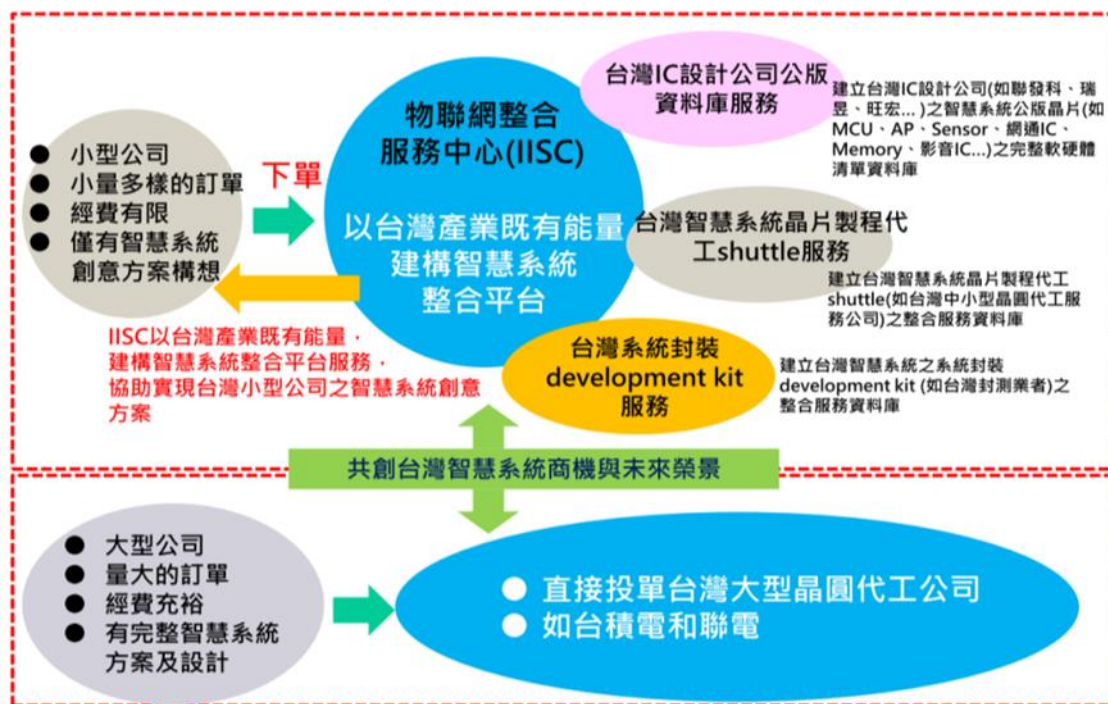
● 小型公司
● 小量多樣的訂單
● 經費有限
● 僅有智慧系統創意方案構想

下單

物聯網整合服務中心(IISC)

以台灣產業既有能量建構智慧系統整合平台

IISC以台灣產業既有能量，建構智慧系統整合平台服務，協助實現台灣小型公司之智慧系統創意方案

台灣IC設計公司公版資料庫服務

建立台灣IC設計公司(如聯發科、瑞昱、旺宏...)之智慧系統公版晶片(如MCU、AP、Sensor、網通IC、Memory、影音IC...)之完整軟硬體清單資料庫

台灣智慧系統晶片製程代工shuttle服務

建立台灣智慧系統晶片製程代工shuttle(如台灣中小型晶圓代工服務公司)之整合服務資料庫

台灣系統封裝development kit服務

建立台灣智慧系統之系統封裝development kit (如台灣封測業者)之整合服務資料庫

共創台灣智慧系統商機與未來榮景

● 大型公司
● 量大的訂單
● 經費充裕
● 有完整智慧系統方案及設計

● 直接投單台灣大型晶圓代工公司
● 如台積電和聯電